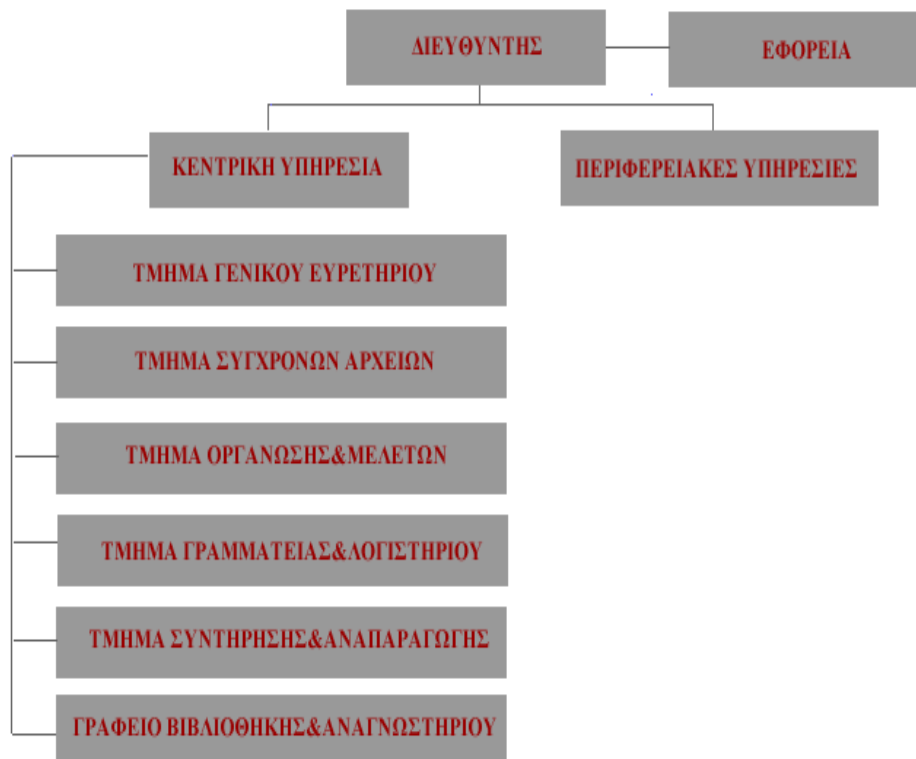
ΔΙΕΥΘΥΝΤΗΣ

ΕΦΟΡΕΙΑ

ΚΕΝΤΡΙΚΗ ΥΠΗΡΕΣΙΑ

ΠΕΡΙΦΕΡΕΙΑΚΕΣ ΥΠΗΡΕΣΙΕΣ

ΤΜΗΜΑ ΓΕΝΙΚΟΥ ΕΥΡΕΤΗΡΙΟΥ

ΤΜΗΜΑ ΣΥΓΧΡΟΝΩΝ ΑΡΧΕΙΩΝ

ΤΜΗΜΑ ΟΡΓΑΝΩΣΗΣ&ΜΕΛΕΤΩΝ

ΤΜΗΜΑ ΓΡΑΜΜΑΤΕΙΑΣ&ΛΟΓΙΣΤΗΡΙΟΥ

ΤΜΗΜΑ ΣΥΝΤΗΡΗΣΗΣ&ΑΝΑΠΑΡΑΓΩΓΗΣ

ΓΡΑΦΕΙΟ ΒΙΒΛΙΟΘΗΚΗΣ&ΑΝΑΓΝΩΣΤΗΡΙΟΥ